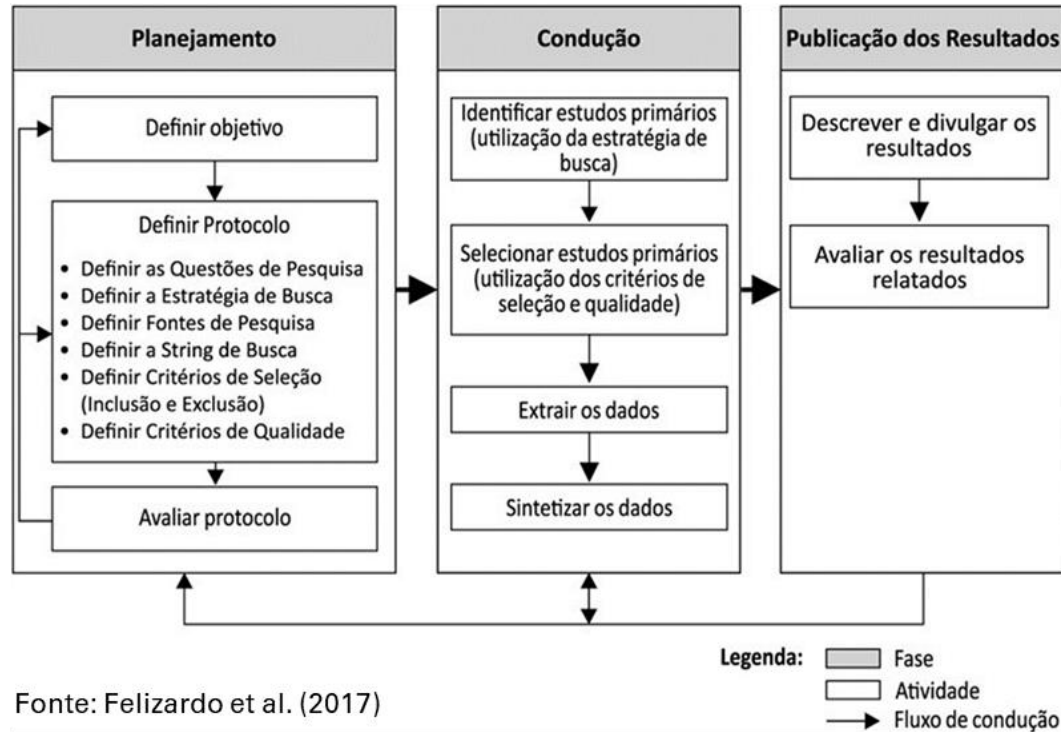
Planejamento

Definir objetivo

Definir Protocolo

- Definir as Questões de Pesquisa
- Definir a Estratégia de Busca
- Definir Fontes de Pesquisa
- Definir a String de Busca
- Definir Critérios de Seleção (Inclusão e Exclusão)
- Definir Critérios de Qualidade

Avaliar protocolo

Condução

Identificar estudos primários (utilização da estratégia de busca)

Selecionar estudos primários (utilização dos critérios de seleção e qualidade)

Extrair os dados

Sintetizar os dados

Publicação dos Resultados

Descrever e divulgar os resultados

Avaliar os resultados relatados

Legenda: Fase
Atividade
Fluxo de condução

Fonte: Felizardo et al. (2017)